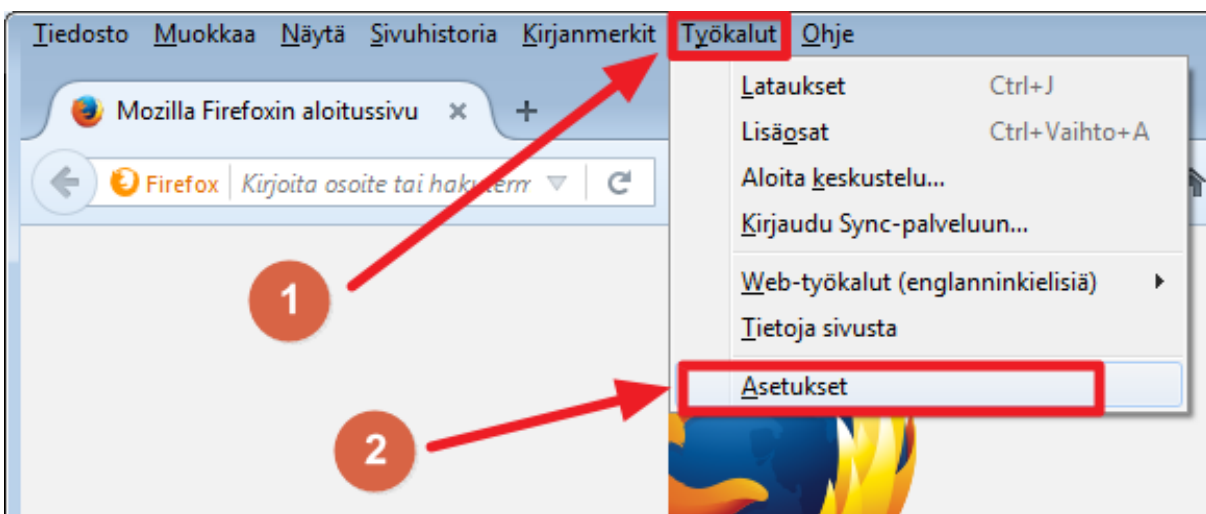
Tiedosto Muokkaa Näytä Sivuhistoria Kirjanmerkit Työkalut Ohje

Mozilla Firefoxin aloitussivu ✕ +

Firefox Kirjoita osoite tai hakuterm

Lataukset Ctrl+J
Lisäosat Ctrl+Vaihto+A
Aloita keskustelu...
Kirjaudu Sync-palveluun...
Web-työkalut (englanninkielisiä)
Tietoja sivusta
Asetukset

1

2